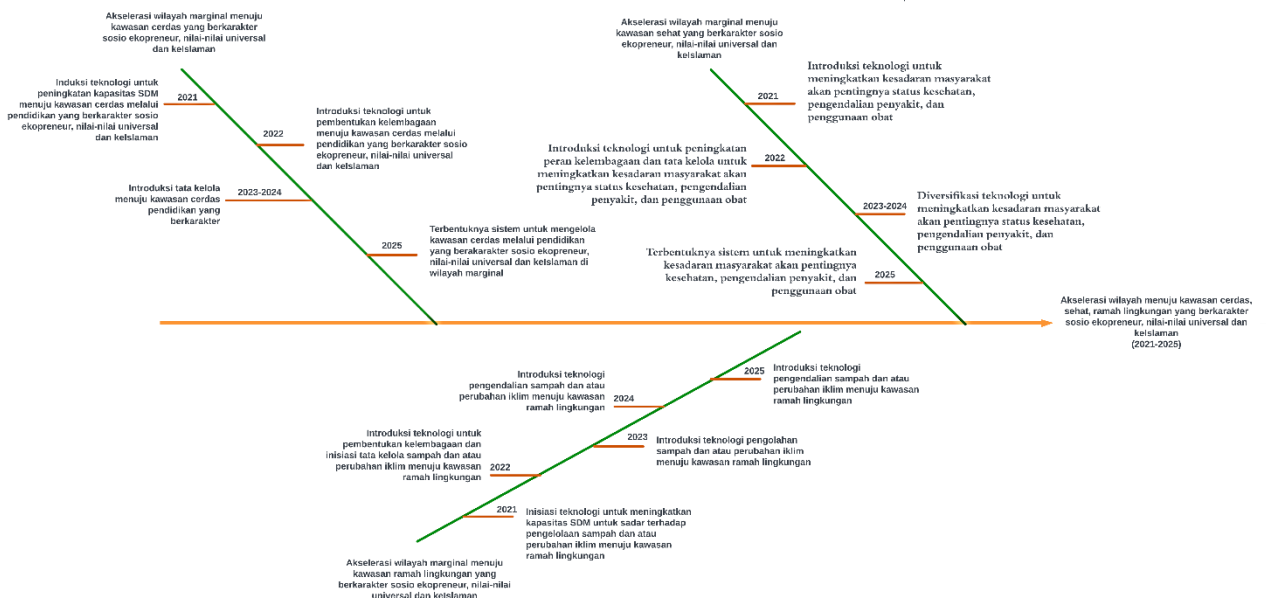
Akselerasi wilayah marginal menuju kawasan cerdas yang berkarakter sosio ekopreneur, nilai-nilai universal dan keislaman

Induksi teknologi untuk peningkatan kapasitas SDM menuju kawasan cerdas melalui pendidikan yang berkarakter sosio ekopreneur, nilai-nilai universal dan keislaman

2021

2022

Introduksi teknologi untuk pembentukan kelembagaan menuju kawasan cerdas melalui pendidikan yang berkarakter sosio ekopreneur, nilai-nilai universal dan keislaman

Introduksi tata kelola menuju kawasan cerdas pendidikan yang berkarakter

2023-2024

2025

Terbentuknya sistem untuk mengelola kawasan cerdas melalui pendidikan yang berkarakter sosio ekopreneur, nilai-nilai universal dan keislaman di wilayah marginal

Akselerasi wilayah marginal menuju kawasan sehat yang berkarakter sosio ekopreneur, nilai-nilai universal dan keislaman

2021

Introduksi teknologi untuk meningkatkan kesadaran masyarakat akan pentingnya status kesehatan, pengendalian penyakit, dan penggunaan obat

Introduksi teknologi untuk peningkatan peran kelembagaan dan tata kelola untuk meningkatkan kesadaran masyarakat akan pentingnya status kesehatan, pengendalian penyakit, dan penggunaan obat

2022

2023-2024

Diversifikasi teknologi untuk meningkatkan kesadaran masyarakat akan pentingnya status kesehatan, pengendalian penyakit, dan penggunaan obat

Terbentuknya sistem untuk meningkatkan kesadaran masyarakat akan pentingnya kesehatan, pengendalian penyakit, dan penggunaan obat

2025

Akselerasi wilayah menuju kawasan cerdas, sehat, ramah lingkungan yang berkarakter sosio ekopreneur, nilai-nilai universal dan keislaman (2021-2025)

Introduksi teknologi pengendalian sampah dan atau perubahan iklim menuju kawasan ramah lingkungan

2024

2025

Introduksi teknologi pengendalian sampah dan atau perubahan iklim menuju kawasan ramah lingkungan

Introduksi teknologi untuk pembentukan kelembagaan dan inisiasi tata kelola sampah dan atau perubahan iklim menuju kawasan ramah lingkungan

2023

Introduksi teknologi pengolahan sampah dan atau perubahan iklim menuju kawasan ramah lingkungan

2022

2021

Inisiasi teknologi untuk meningkatkan kapasitas SDM untuk sadar terhadap pengelolaan sampah dan atau perubahan iklim menuju kawasan ramah lingkungan

Akselerasi wilayah marginal menuju kawasan ramah lingkungan yang berkarakter sosio ekopreneur, nilai-nilai universal dan keislaman